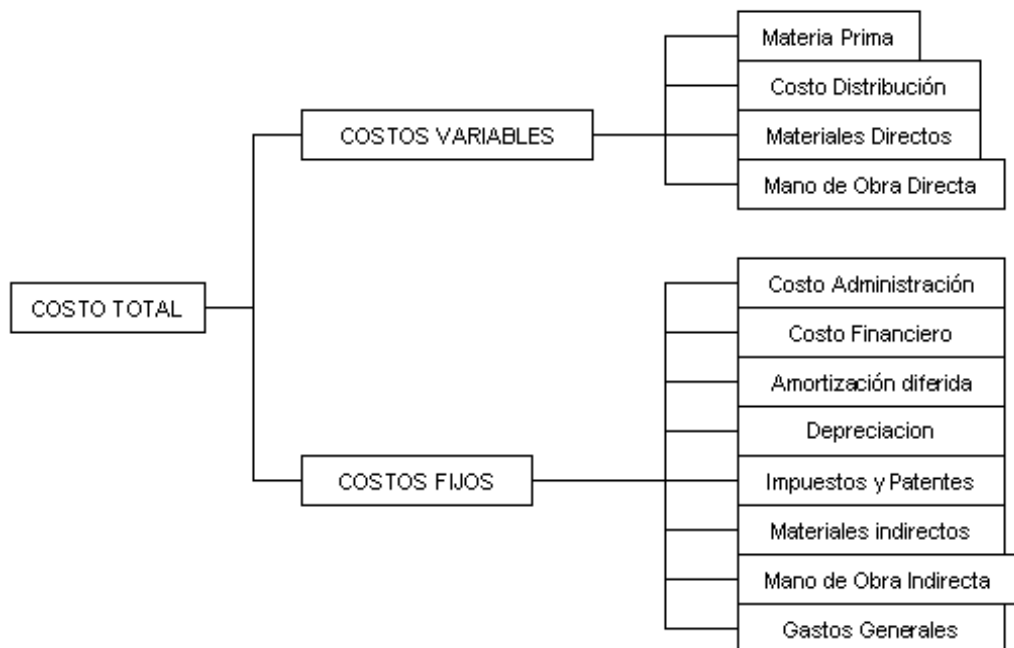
COSTO TOTAL

COSTOS VARIABLES

Materia Prima
Costo Distribución
Materiales Directos
Mano de Obra Directa

COSTOS FIJOS

Costo Administración
Costo Financiero
Amortización diferida
Depreciacion
Impuestos y Patentes
Materiales indirectos
Mano de Obra Indirecta
Gastos Generales